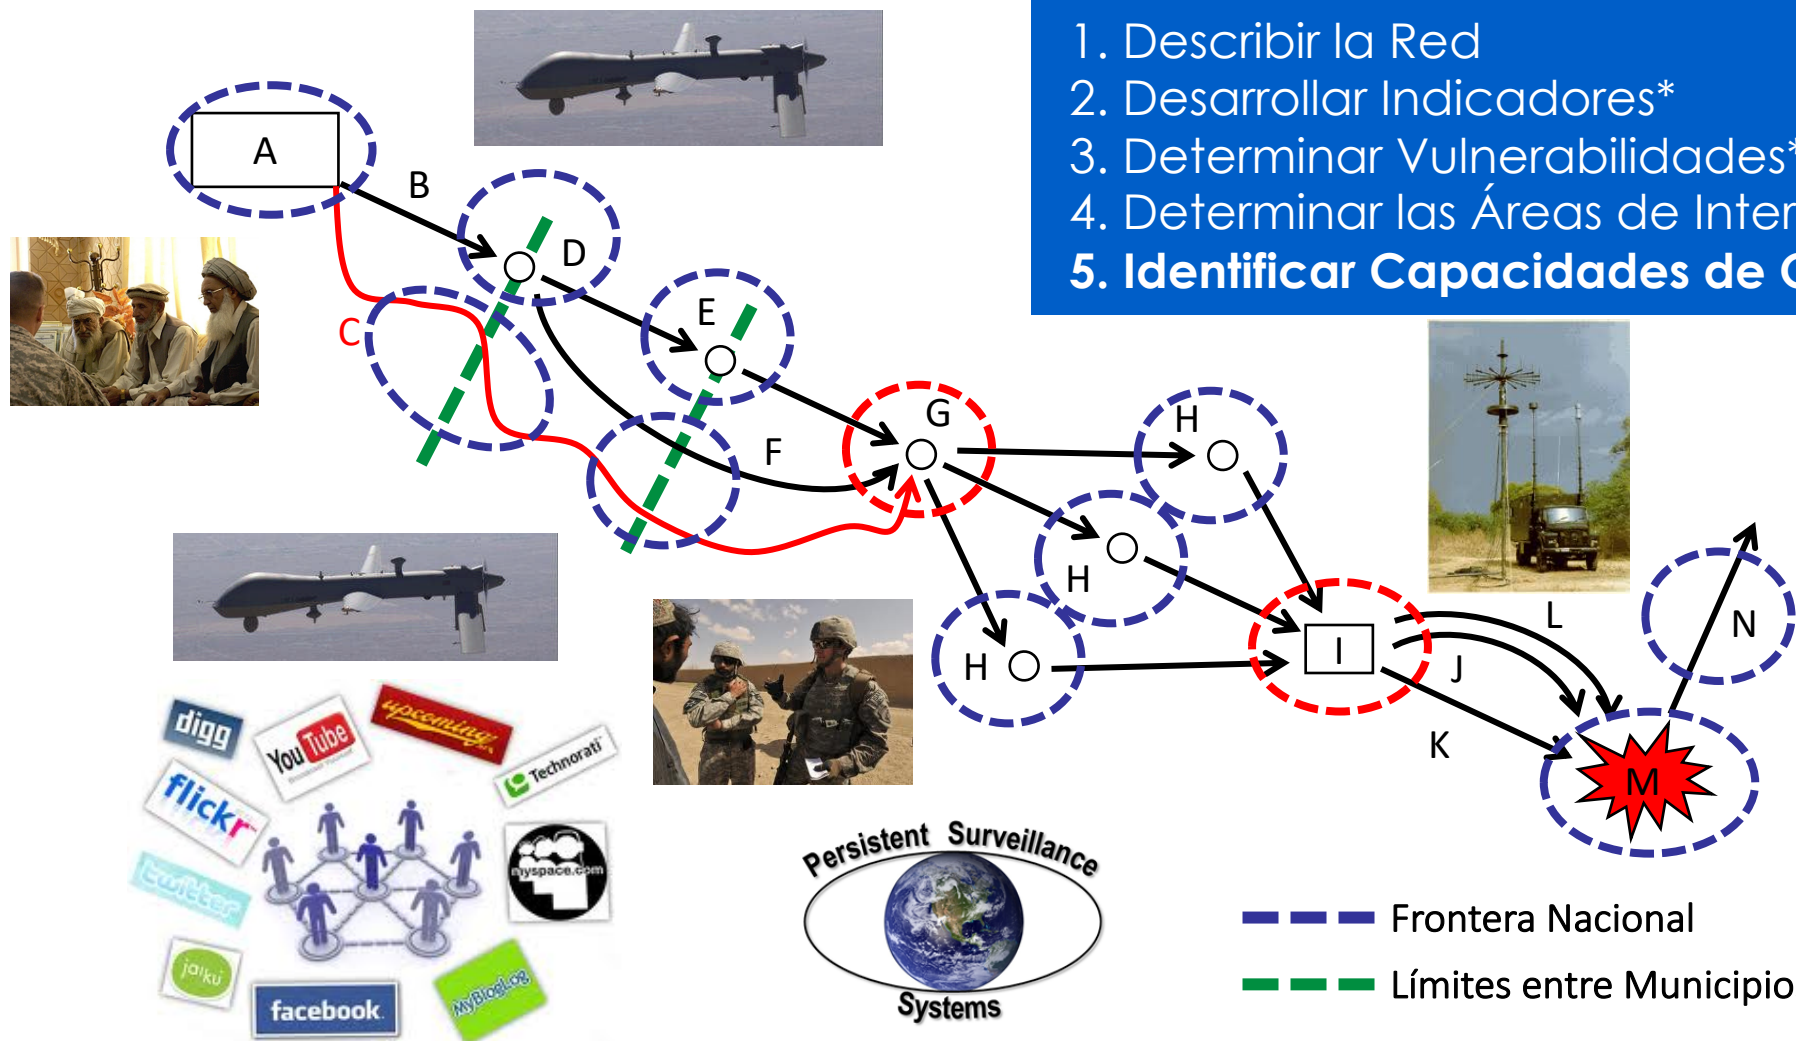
1. Describir la Red
2. Desarrollar Indicadores*
3. Determinar Vulnerabilidades*
4. Determinar las Áreas de Inter
5. Identificar Capacidades de C

A
B
C
D
E
F
G
H
H
H
I
J
K
L
M
N

digg
YouTube
upcoming
Technorati
flickr
twitter
myspace.com
jaiku
facebook
MyBlogLog

Persistent Surveillance Systems

Frontera Nacional
Límites entre Municipio